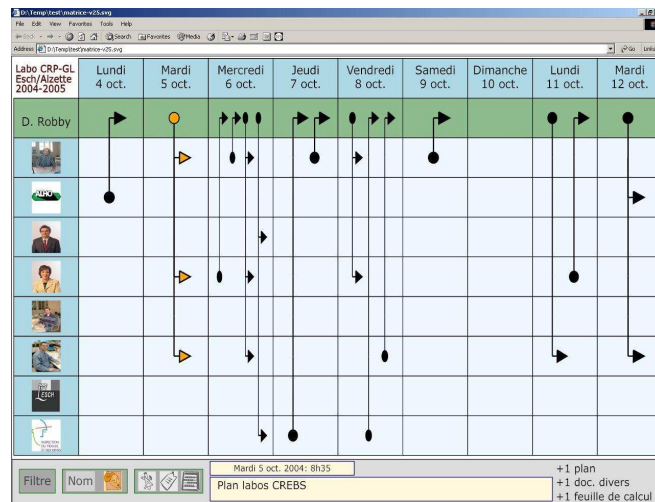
D:\Temp\test\matrice-v25.svg

File Edit View Favorites Tools Help

Back Search Favorites Media

Address D:\Temp\test\matrice-v25.svg Go Links

| Labo CRP-GL Esch/Alzette 2004-2005 | Lundi 4 oct. | Mardi 5 oct. | Mercredi 6 oct. | Jeudi 7 oct. | Vendredi 8 oct. | Samedi 9 oct. | Dimanche 10 oct. | Lundi 11 oct. | Mardi 12 oct. |
|---|---|---|---|---|---|---|---|---|---|
| D. Robby | | | | | | | | | |

AGRO

ESCH

Filtre Nom

Mardi 5 oct. 2004: 8h35

Plan labos CREBS

+1 plan
+1 doc. divers
+1 feuille de calcul